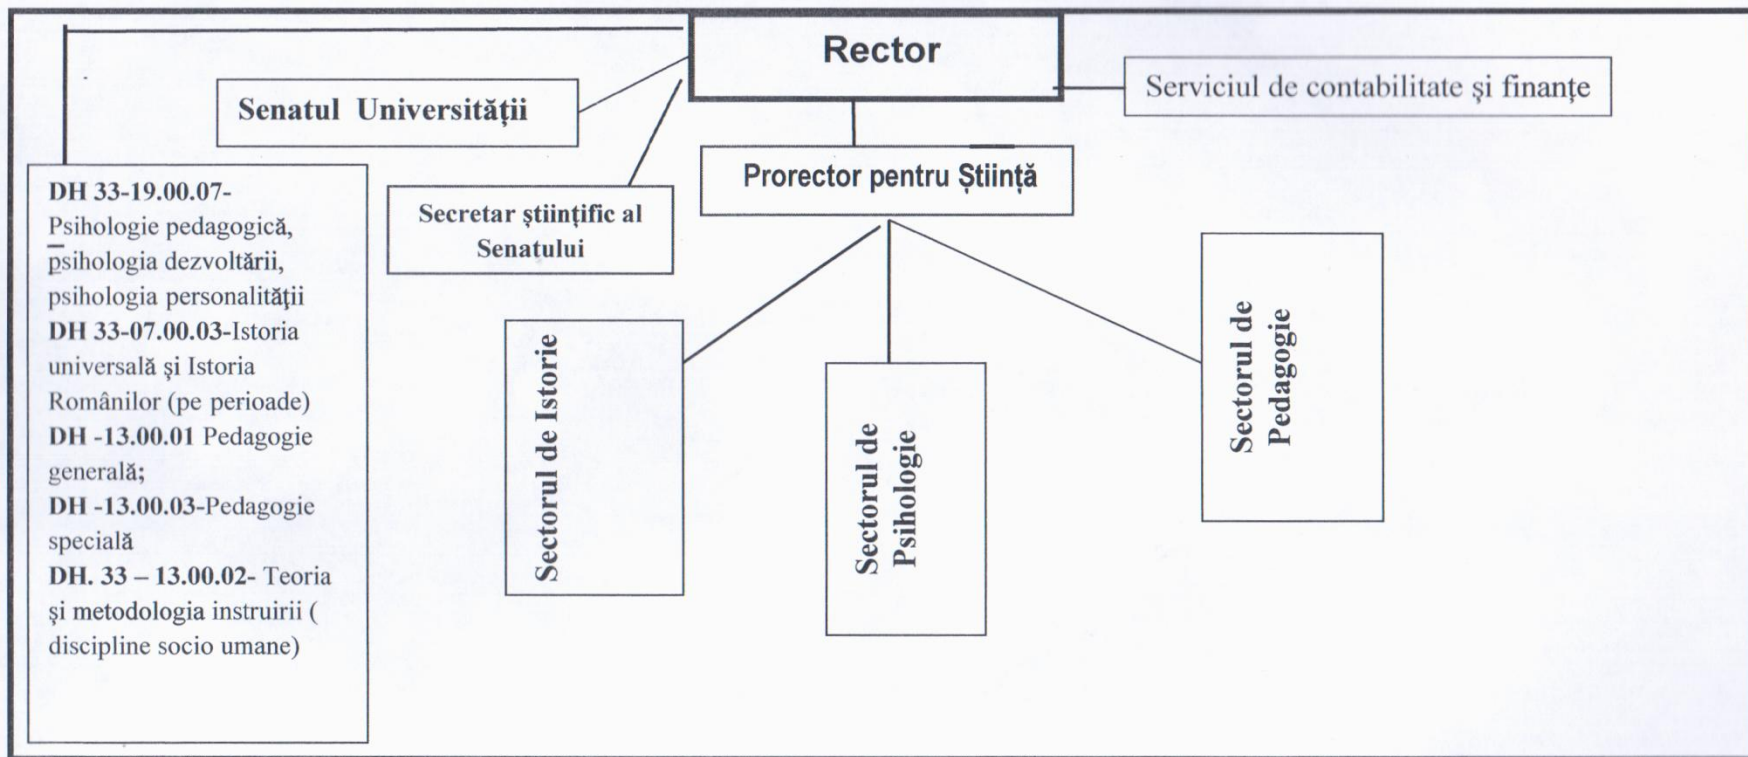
Rector

Senatul Universității

Serviciul de contabilitate și finanțe

Prorector pentru Știință

Secretar științific al Senatului

DH 33-19.00.07- Psihologie pedagogică, psihologia dezvoltării, psihologia personalității
DH 33-07.00.03-Istoria universală şi Istoria Românilor (pe perioade)
DH -13.00.01 Pedagogie generală;
DH -13.00.03-Pedagogie specială
DH. 33 – 13.00.02- Teoria şi metodologia instruirii ( discipline socio umane)

Sectorul de Istorie

Sectorul de Psihologie

Sectorul de Pedagogie